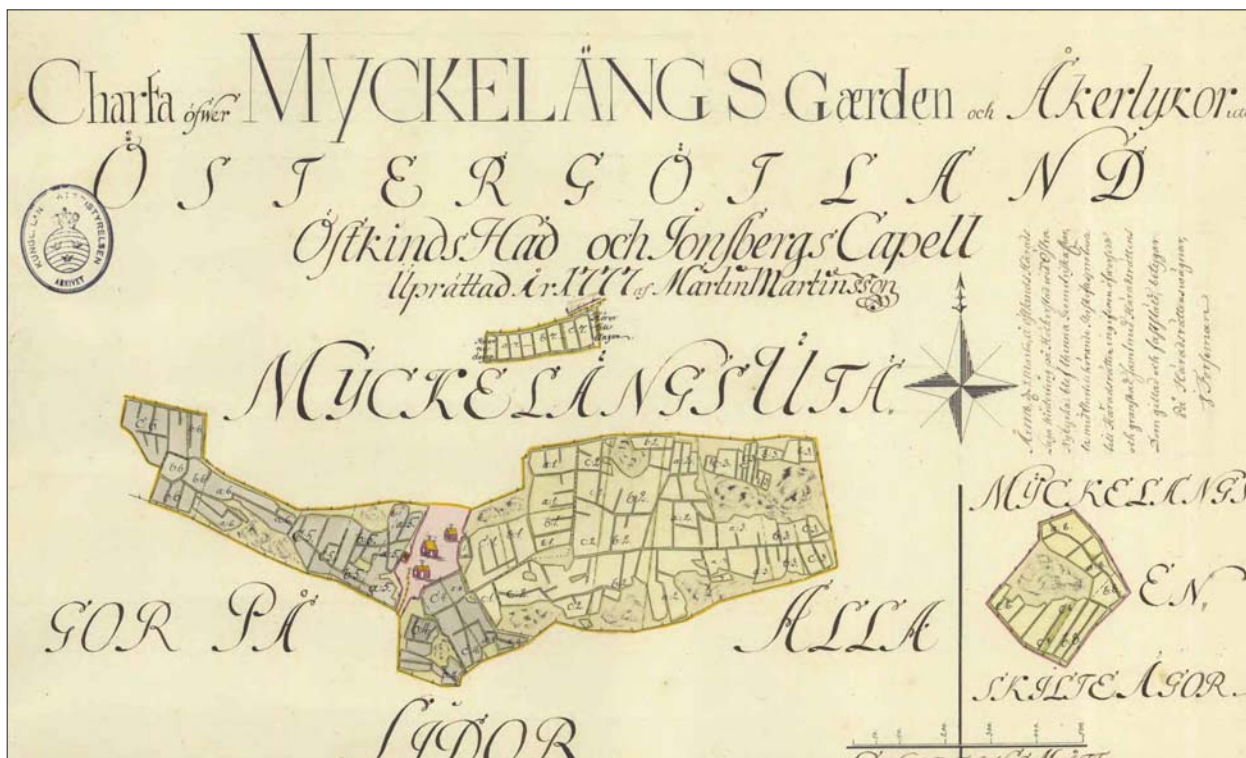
Charta öfwer MYCKELÄNGS Gærden och Åkerlyckor i
ÖSTERGÖTLAND
Östkinds Häd och Jonsbergs Capell
Upprättad År 1777 af Martin Martinsson

MYCKELÄNGS ÜTA

GOR PÅ

ALLA

SIDOR

MYCKELÄNGS

EN,

SKILTE ÅGOR.

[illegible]

KUNGLIGA LANTMÄTERISTYRELSEN ARKIVET